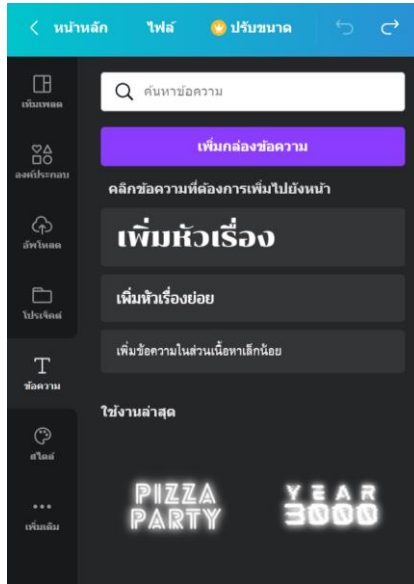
< หน้าหลัก ไฟล์ ปรับขนาด

เพิ่มเพลต
องค์ประกอบ
อัพโหลด
โปรเจ็คต์
ข้อความ
สไตล์
เพิ่มเติม

ค้นหาข้อความ

เพิ่มกล่องข้อความ

คลิกข้อความที่ต้องการเพิ่มไปยังหน้า

เพิ่มหัวเรื่อง

เพิ่มหัวเรื่องย่อย

เพิ่มข้อความในส่วนเนื้อหาเล็กน้อย

ใช้งานล่าสุด

PIZZA PARTY

YEAR 3000